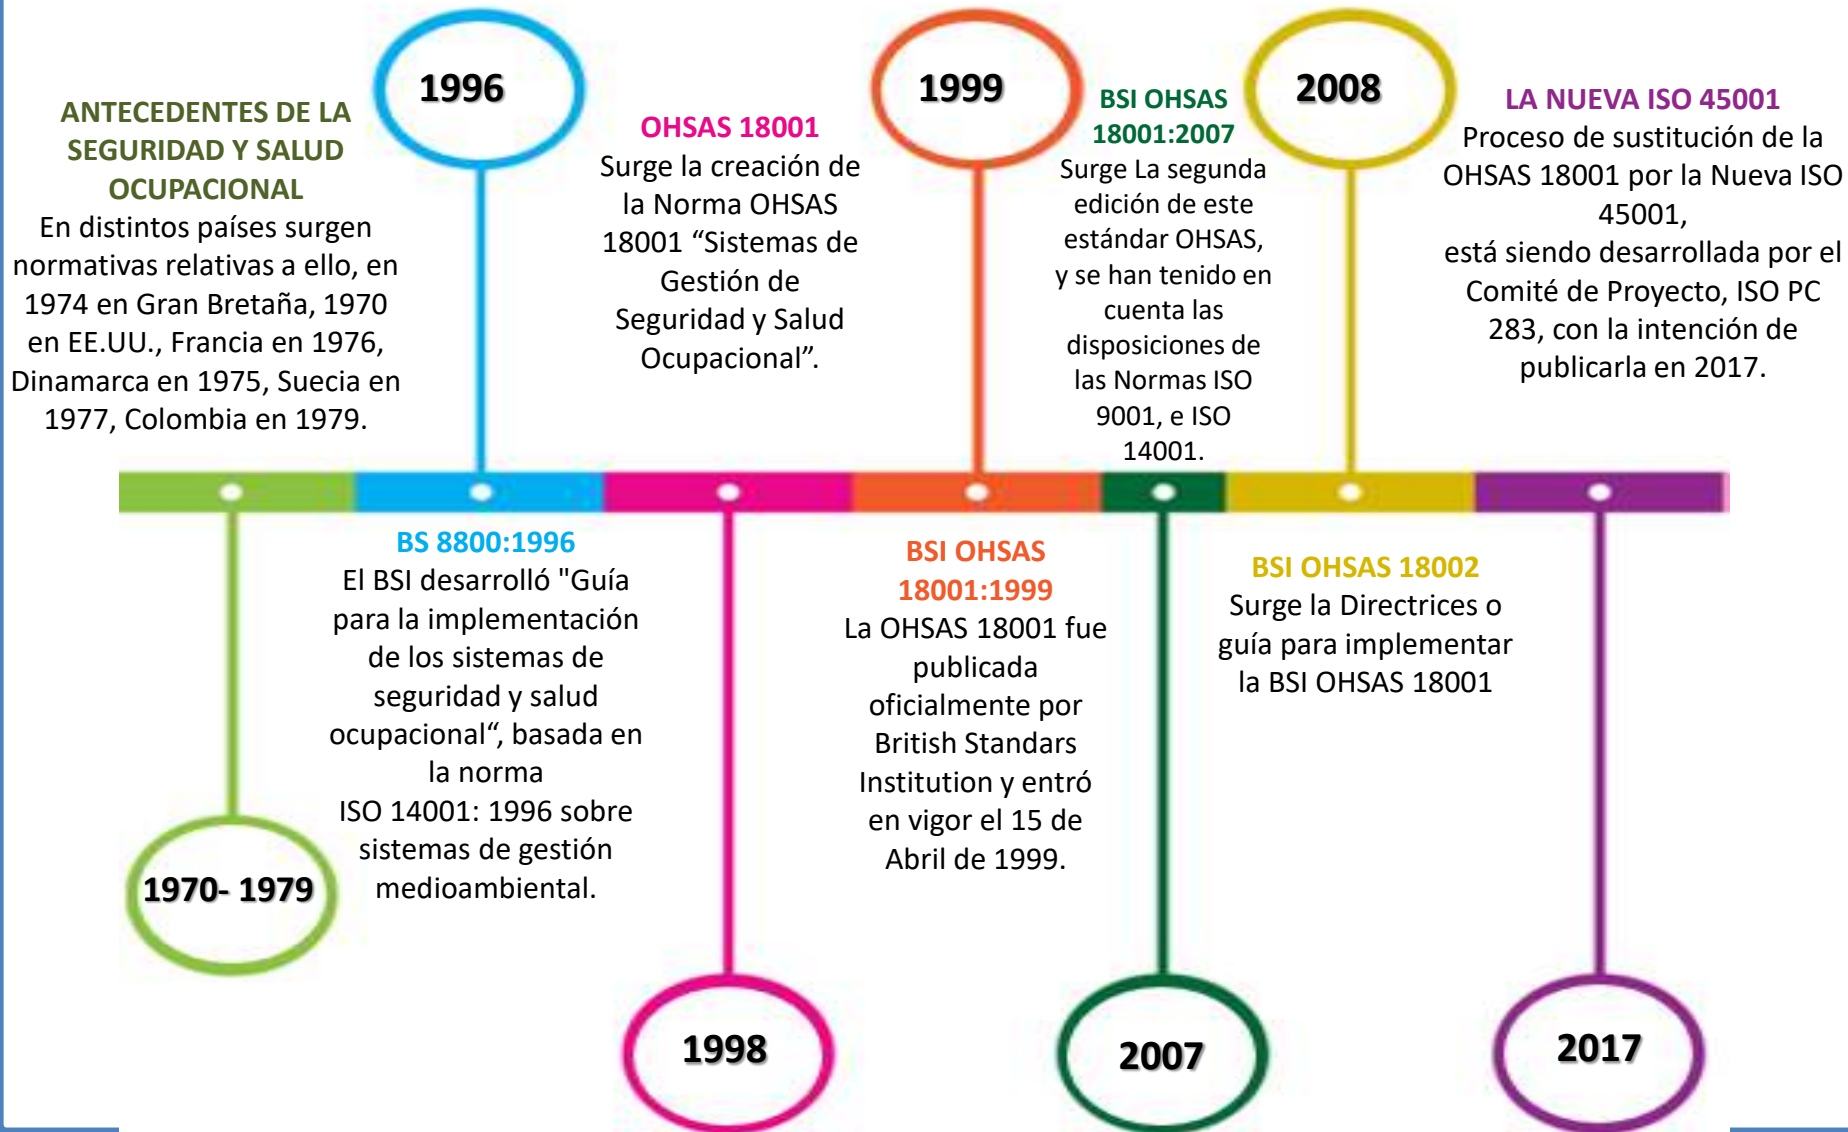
ANTECEDENTES DE LA SEGURIDAD Y SALUD OCUPACIONAL
En distintos países surgen normativas relativas a ello, en 1974 en Gran Bretaña, 1970 en EE.UU., Francia en 1976, Dinamarca en 1975, Suecia en 1977, Colombia en 1979.

1996

OHSAS 18001
Surge la creación de la Norma OHSAS 18001 "Sistemas de Gestión de Seguridad y Salud Ocupacional".

1999

BSI OHSAS 18001:2007
Surge La segunda edición de este estándar OHSAS, y se han tenido en cuenta las disposiciones de las Normas ISO 9001, e ISO 14001.

2008

LA NUEVA ISO 45001
Proceso de sustitución de la OHSAS 18001 por la Nueva ISO 45001,
está siendo desarrollada por el Comité de Proyecto, ISO PC 283, con la intención de publicarla en 2017.

BS 8800:1996
El BSI desarrolló "Guía para la implementación de los sistemas de seguridad y salud ocupacional", basada en la norma
ISO 14001: 1996 sobre sistemas de gestión medioambiental.

BSI OHSAS 18001:1999
La OHSAS 18001 fue publicada oficialmente por British Standars Institution y entró en vigor el 15 de Abril de 1999.

BSI OHSAS 18002
Surge la Directrices o guía para implementar la BSI OHSAS 18001

1970- 1979

1998

2007

2017